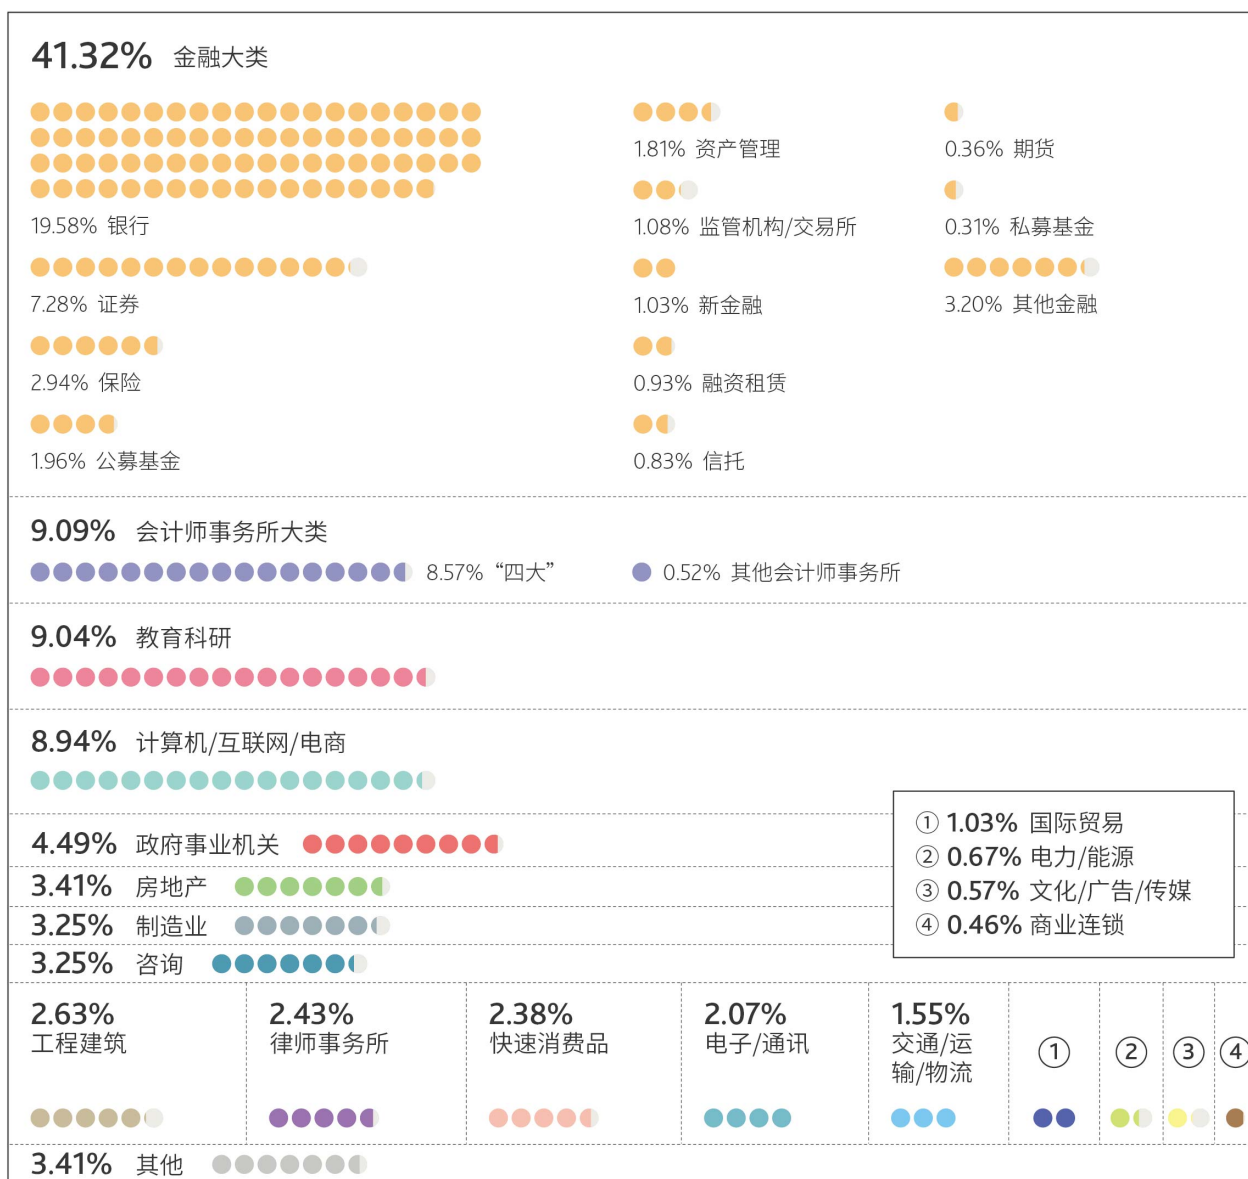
41.32% 金融大类

19.58% 银行

7.28% 证券

2.94% 保险

1.96% 公募基金

1.81% 资产管理

1.08% 监管机构/交易所

1.03% 新金融

0.93% 融资租赁

0.83% 信托

0.36% 期货

0.31% 私募基金

3.20% 其他金融

9.09% 会计师事务所大类

8.57% “四大”

0.52% 其他会计师事务所

9.04% 教育科研

8.94% 计算机/互联网/电商

4.49% 政府事业机关

3.41% 房地产

3.25% 制造业

3.25% 咨询

① 1.03% 国际贸易
② 0.67% 电力/能源
③ 0.57% 文化/广告/传媒
④ 0.46% 商业连锁

2.63% 工程建筑

2.43% 律师事务所

2.38% 快速消费品

2.07% 电子/通讯

1.55% 交通/运输/物流

①

②

③

④

3.41% 其他